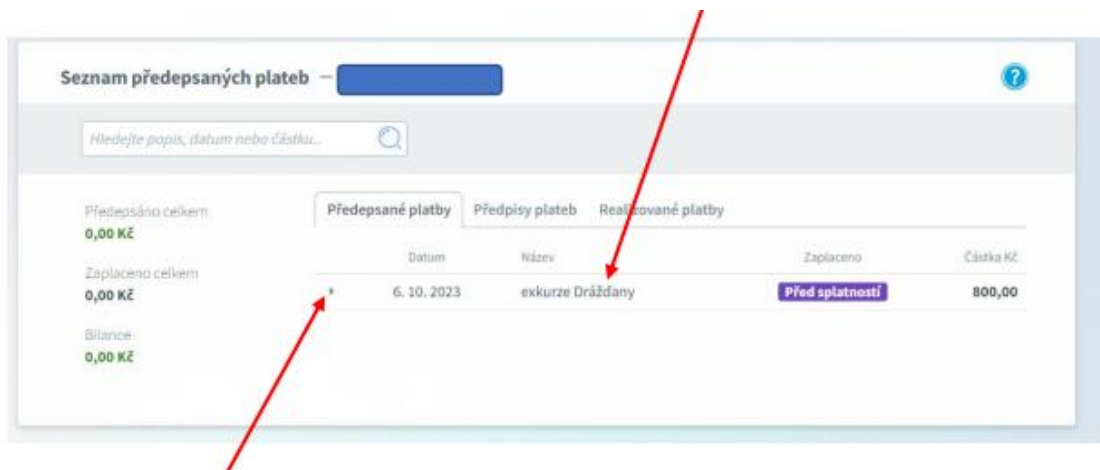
Seznam předepsaných plateb –

?

Hledejte popis, datum nebo částku...

Předepsáno celkem
0,00 Kč

Zaplaceno celkem
0,00 Kč

Bilance
0,00 Kč

Předepsané platby | Předpisy plateb | Realizované platby

| | Datum | Název | Zaplaceno | Částka Kč |
|---|---|---|---|---|
| ▸ | 6. 10. 2023 | exkurze Drážďany | Před splatností | 800,00 |